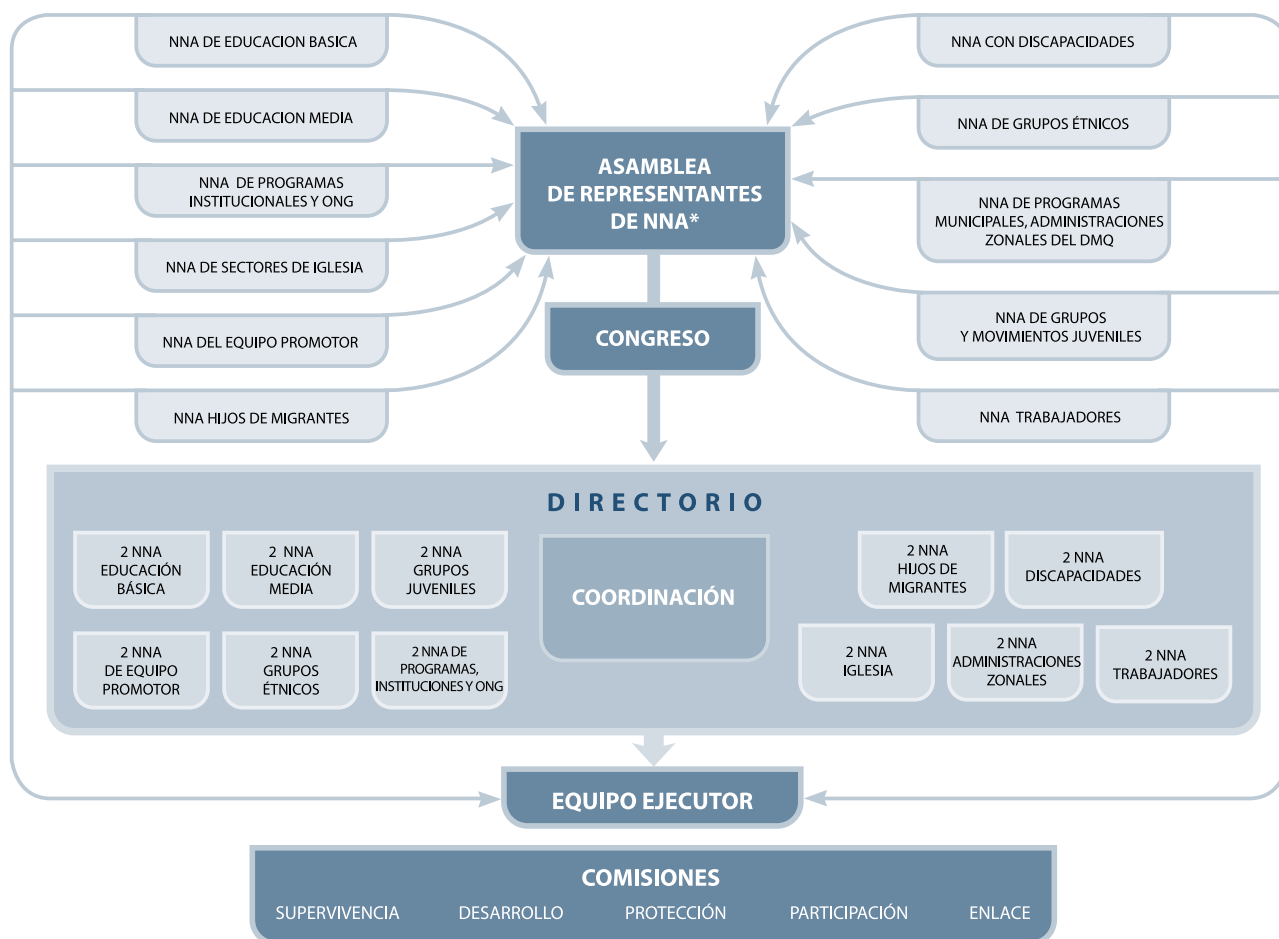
NNA DE EDUCACION BASICA

NNA DE EDUCACION MEDIA

NNA DE PROGRAMAS INSTITUCIONALES Y ONG

NNA DE SECTORES DE IGLESIA

NNA DEL EQUIPO PROMOTOR

NNA HIJOS DE MIGRANTES

NNA CON DISCAPACIDADES

NNA DE GRUPOS ÉTNICOS

NNA DE PROGRAMAS MUNICIPALES, ADMINISTRACIONES ZONALES DEL DMQ

NNA DE GRUPOS Y MOVIMIENTOS JUVENILES

NNA TRABAJADORES

ASAMBLEA DE REPRESENTANTES DE NNA*

CONGRESO

DIRECTORIO

2 NNA EDUCACIÓN BÁSICA

2 NNA EDUCACIÓN MEDIA

2 NNA GRUPOS JUVENILES

2 NNA DE EQUIPO PROMOTOR

2 NNA GRUPOS ÉTNICOS

2 NNA DE PROGRAMAS, INSTITUCIONES Y ONG

COORDINACIÓN

2 NNA HIJOS DE MIGRANTES

2 NNA DISCAPACIDADES

2 NNA IGLESIA

2 NNA ADMINISTRACIONES ZONALES

2 NNA TRABAJADORES

EQUIPO EJECUTOR

COMISIONES

SUPERVIVENCIA DESARROLLO PROTECCIÓN PARTICIPACIÓN ENLACE